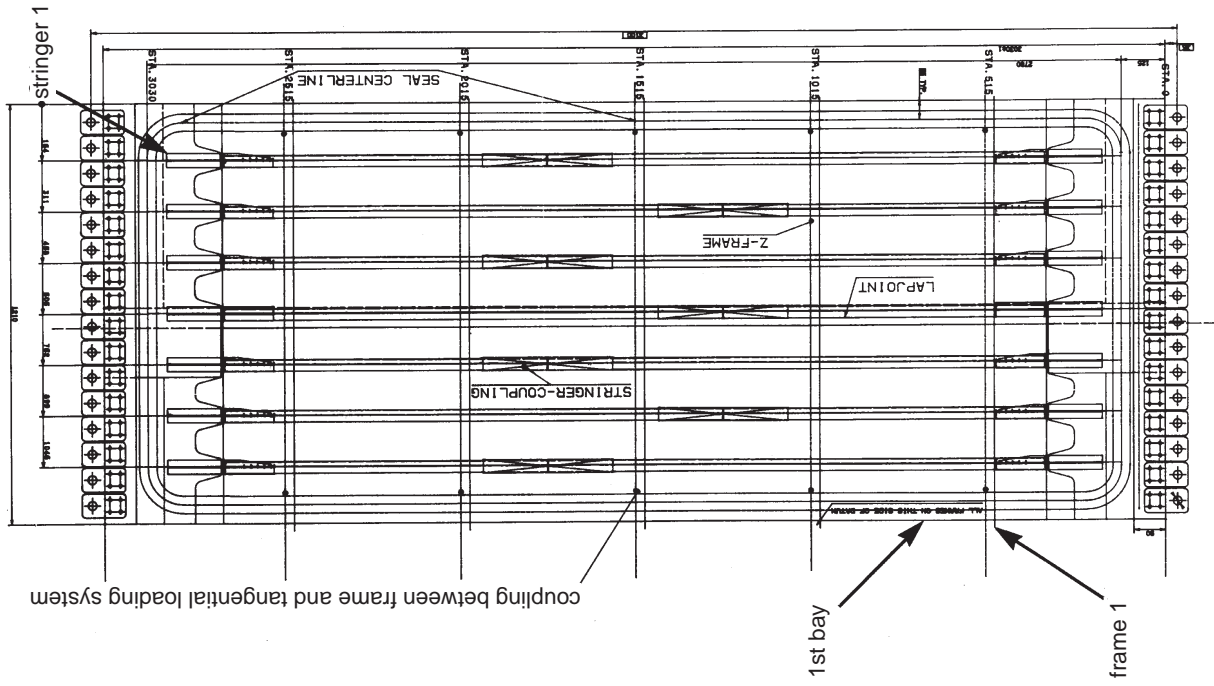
stringer 1

STA. 3030

STA. 2515

STA. 2015

STA. 1515

STA. 1015

STA. 515

STA. 0

SEAL CENTERLINE

Z-FRAME

LAPJOINT

STRINGER-COUPLING

coupling between frame and tangential loading system

1st bay

frame 1

164

311

480

606

783

930

1046

1610

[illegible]